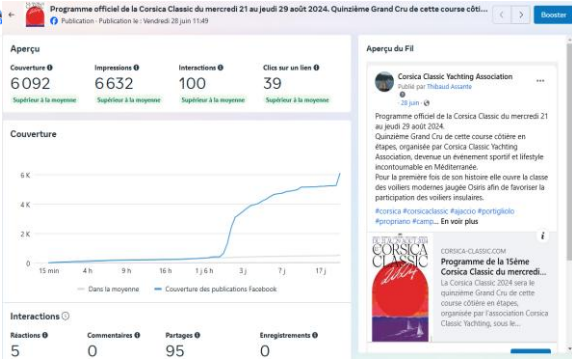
Programme officiel de la Corsica Classic du mercredi 21 au jeudi 29 août 2024. Quinzième Grand Cru de cette course côti...

Publication · Publication le : Vendredi 28 juin 11:49

Booster

Aperçu

Couverture
6 092
Supérieur à la moyenne

Impressions
6 632
Supérieur à la moyenne

Interactions
100
Supérieur à la moyenne

Clics sur un lien
39
Supérieur à la moyenne

Couverture

6 K
4 K
2 K
0

15 min
4 h
9 h
16 h
1 j 6 h
3 j
5 j
7 j
17 j

Dans la moyenne
Couverture des publications Facebook

Interactions

Réactions
5

Commentaires
0

Partages
95

Enregistrements
0

Aperçu du Fil

Corsica Classic Yachting Association
Publié par Thibaud Assante
28 juin

Programme officiel de la Corsica Classic du mercredi 21 au jeudi 29 août 2024.
Quinzième Grand Cru de cette course côtière en étapes, organisée par Corsica Classic Yachting Association, devenue un événement sportif et lifestyle incontournable en Méditerranée.
Pour la première fois de son histoire elle ouvre la classe des voiliers modernes jaugée Osiris afin de favoriser la participation des voiliers insulaires.

#corsica #corsicaclassic #ajaccio #portigliolo #propriano #camp... En voir plus

CORSICA-CLASSIC.COM
Programme de la 15ème Corsica Classic du mercredi...
La Corsica Classic 2024 sera le quinzième Grand Cru de cette course côtière en étapes, organisée par l'association Corsica Classic Yachting, sous le...

Corsica Classic